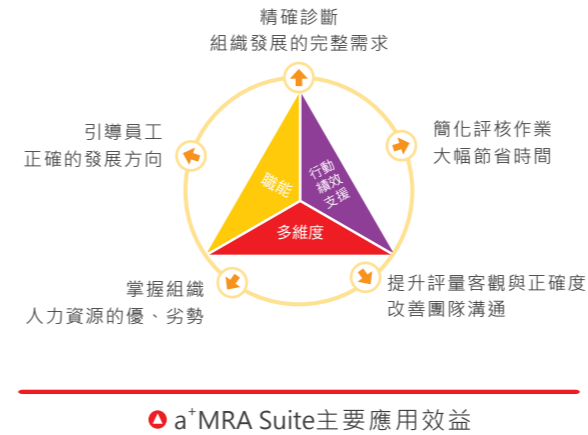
精確診斷
組織發展的完整需求

簡化評核作業
大幅節省時間

提升評量客觀與正確度
改善團隊溝通

掌握組織
人力資源的優、劣勢

引導員工
正確的發展方向

職能

行動
績效
支援

多維度

a$^+$MRA Suite主要應用效益